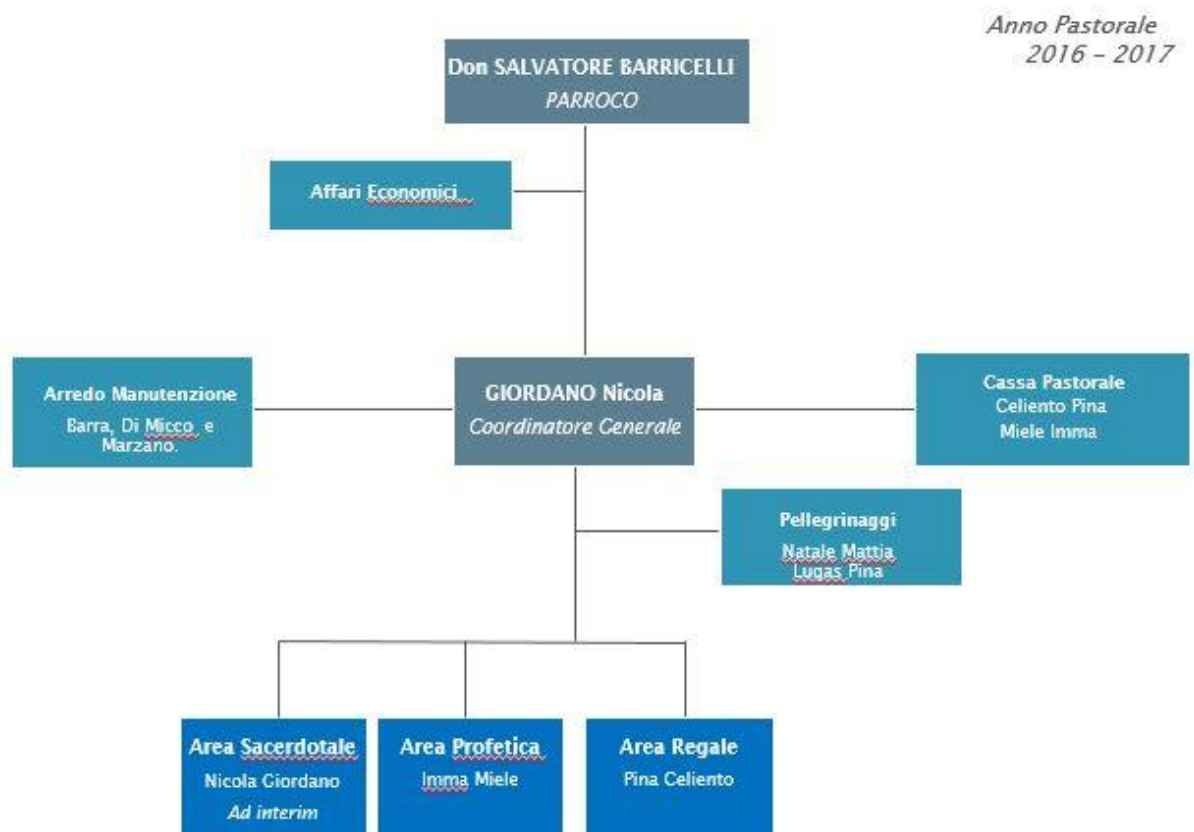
Anno Pastorale
2016 - 2017

Don SALVATORE BARRICELLI
PARROCO

Affari Economici

Arredo Manutenzione
Barra, Di Micco e Marzano.

GIORDANO Nicola
Coordinatore Generale

Cassa Pastorale
Celiento Pina
Miele Imma

Pellegrinaggi
Natale Mattia
Lugas Pina

Area Sacerdotale
Nicola Giordano
Ad interim

Area Profetica
Imma Miele

Area Regale
Pina Celiento